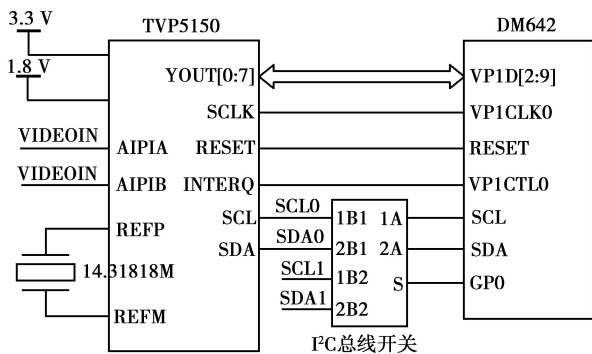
3.3 V
1.8 V
TVP5150
DM642
YOUT[0:7]
VP1D[2:9]
SCLK
VP1CLK0
VIDEOIN
AIPIA
RESET
RESET
VIDEOIN
AIPIB
INTERQ
VP1CTL0
SCL
SCL0
1B1
1A
SCL
SDA
SDA0
2B1
2A
SDA
REFP
SCL1
1B2
S
GP0
14.31818M
SDA1
2B2
REFM
I²C总线开关